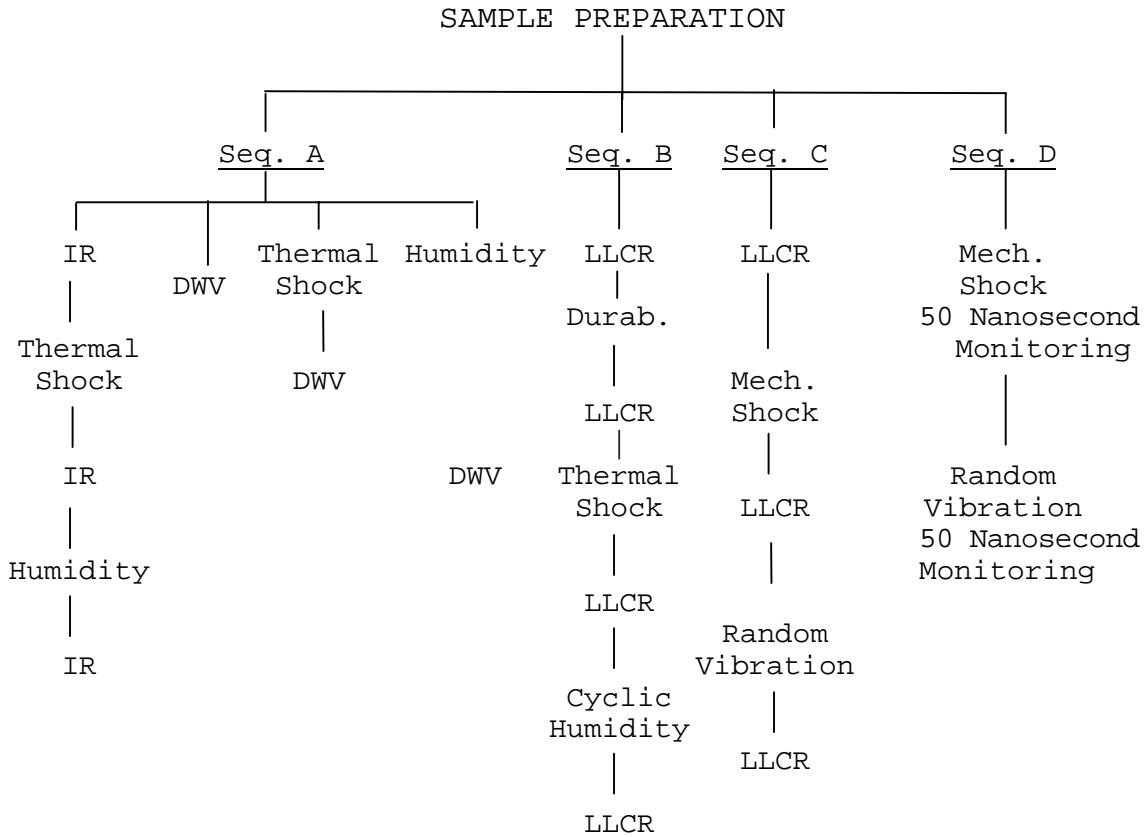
SAMPLE PREPARATION

Seq. A

IR

Thermal Shock

IR

Humidity

IR

DWV

Thermal Shock

DWV

Humidity

DWV

Seq. B

LLCR

Durab.

LLCR

Thermal Shock

LLCR

Cyclic Humidity

LLCR

Seq. C

LLCR

Mech. Shock

LLCR

Random Vibration

LLCR

Seq. D

Mech. Shock 50 Nanosecond Monitoring

Random Vibration 50 Nanosecond Monitoring